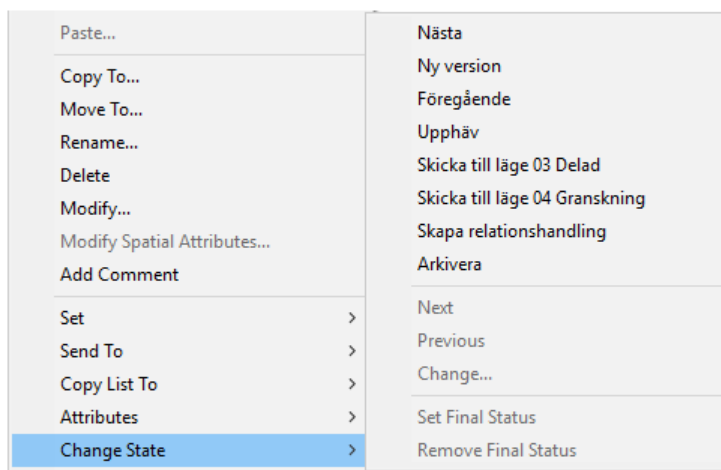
Paste...

Copy To...
Move To...
Rename...
Delete
Modify...
Modify Spatial Attributes...
Add Comment

Set >
Send To >
Copy List To >
Attributes >
Change State >

Nästa
Ny version
Föregående
Upphäv
Skicka till läge 03 Delad
Skicka till läge 04 Granskning
Skapa relationshandling
Arkivera

Next
Previous
Change...

Set Final Status
Remove Final Status